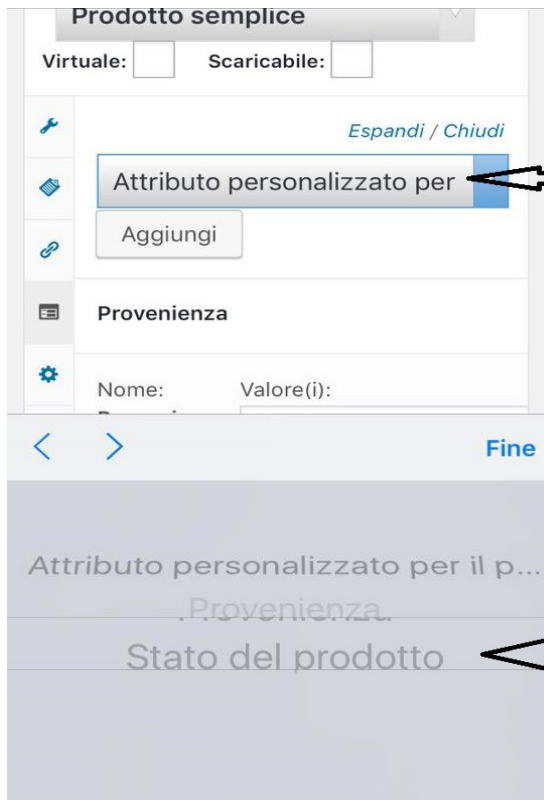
Prodotto semplice

Virtuale: Scaricabile:

Espandi / Chiudi

Attributo personalizzato per

Aggiungi

Provenienza

Nome: Valore(i):

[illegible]

Fine

Attributo personalizzato per il p...

Provenienza

Stato del prodotto